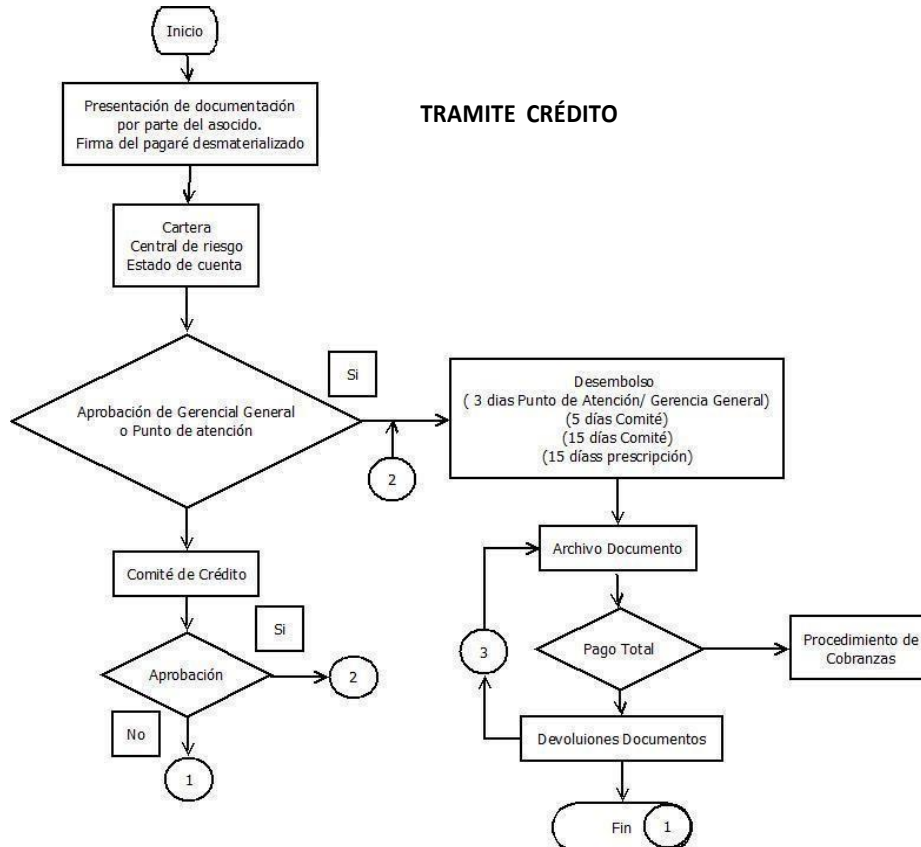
Inicio

Presentación de documentación por parte del asocido. Firma del pagaré desmaterializado

TRAMITE CRÉDITO

Cartera
Central de riesgo
Estado de cuenta

Si

Aprobación de Gerencial General o Punto de atención

Desembolso
( 3 dias Punto de Atención/ Gerencia General)
(5 días Comité)
(15 días Comité)
(15 díass prescripción)

2

Archivo Documento

Comité de Crédito

Si

Aprobación

2

3

Pago Total

Procedimiento de Cobranzas

No

Devoluiones Documentos

1

Fin

1